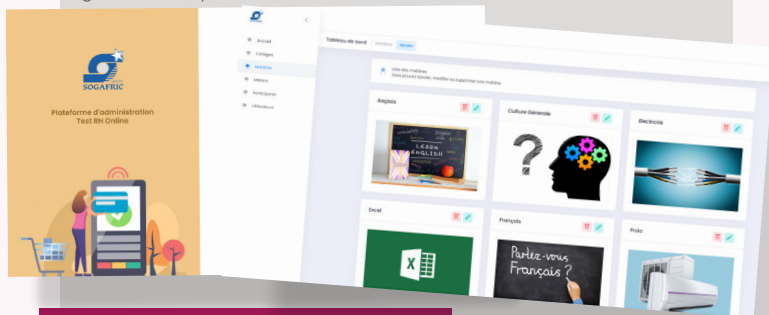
SOGAFRIC

Plateforme d'administration Test RH Online

Accueil
Collèges
Matières
Métiers
Participants
Utilisateurs

Tableau de bord

Liste des matières
Vous pouvez ajouter, modifier ou supprimer une matière

Anglais
LEARN ENGLISH

Culture Générale

Electricité

Excel

Français
Parlez-vous Français ?

Froid